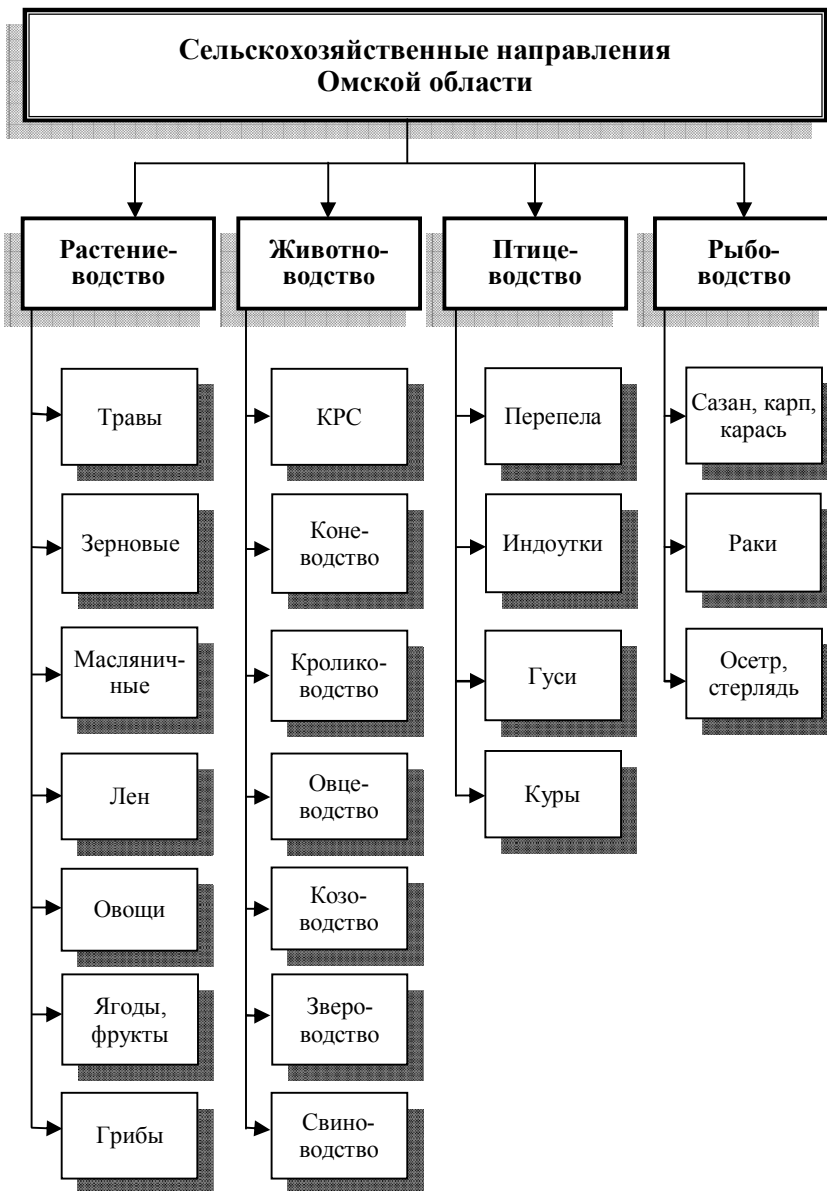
Сельскохозяйственные направления Омской области

Растениеводство

Травы

Зерновые

Масличные

Лен

Овощи

Ягоды, фрукты

Грибы

Животноводство

КРС

Коневодство

Кролиководство

Овцеводство

Козоводство

Звероводство

Свиноводство

Птицеводство

Перепела

Индоутки

Гуси

Куры

Рыбоводство

Сазан, карп, карась

Раки

Осетр, стерлядь